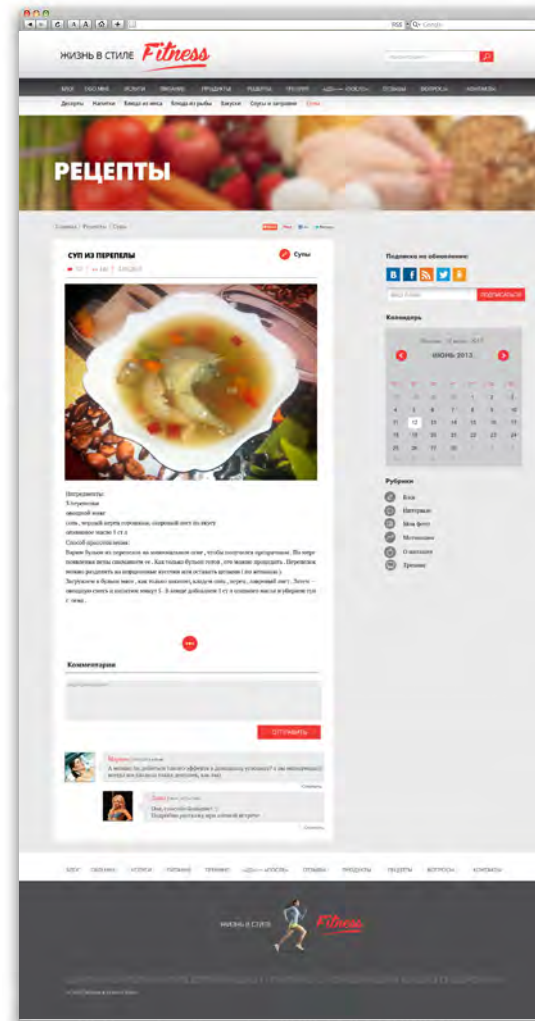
ЖИЗНЬ В СТИЛЕ Fitness

БЛОГ | ОБО МНЕ | УСЛУГИ | ПИТАНИЕ | ПРОДУКТЫ | РЕЦЕПТЫ | ТРЕНИНГ | «ДО» — «ПОСЛЕ» | ОТЗЫВЫ | ВОПРОСЫ | КОНТАКТЫ

Десерты | Напитки | Блюда из мяса | Блюда из рыбы | Закуски | Соусы и заправки | Супы

РЕЦЕПТЫ

Главная / Рецепты / Супы

СУП ИЗ ПЕРЕПЕЛЫ

Супы

Ингредиенты:
3 перепелки
овощной микс
соль, черный перец горошком, лавровый лист по вкусу
оливковое масло 1 ст л
Способ приготовления:
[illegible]

Комментарии

ОТПРАВИТЬ

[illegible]

Подписка на обновления

ПОДПИСАТЬСЯ

Календарь

ИЮНЬ 2013

Рубрики

Блог
Интервью
Мои фото
Мотивация
О питании
Тренинг

БЛОГ | ОБО МНЕ | УСЛУГИ | ПИТАНИЕ | ТРЕНИНГ | «ДО» — «ПОСЛЕ» | ОТЗЫВЫ | ПРОДУКТЫ | РЕЦЕПТЫ | ВОПРОСЫ | КОНТАКТЫ

ЖИЗНЬ В СТИЛЕ Fitness

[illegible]